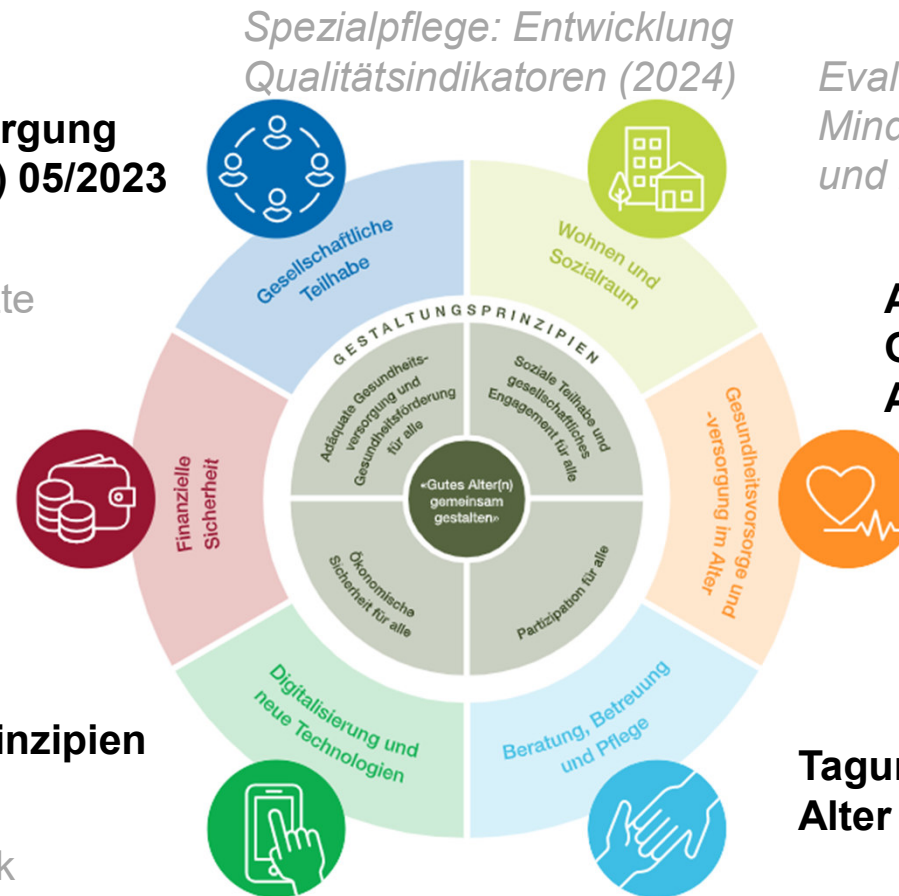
Spezialpflege: Entwicklung Qualitätsindikatoren (2024)

Eval
Mind
und

rgung
) 05/2023

te

A
C
A

inzipien

k

Tagur
Alter

Gesellschaftliche Teilhabe

Wohnen und Sozialraum

Gesundheitsvorsorge und -versorgung im Alter

Beratung, Betreuung und Pflege

Digitalisierung und neue Technologien

Finanzielle Sicherheit

GESTALTUNGSPRINZIPIEN

Adäquate Gesundheitsversorgung und Gesundheitsförderung für alle

Soziale Teilhabe und gesellschaftliches Engagement für alle

Partizipation für alle

Ökonomische Sicherheit für alle

«Gutes Alter(n) gemeinsam gestalten»